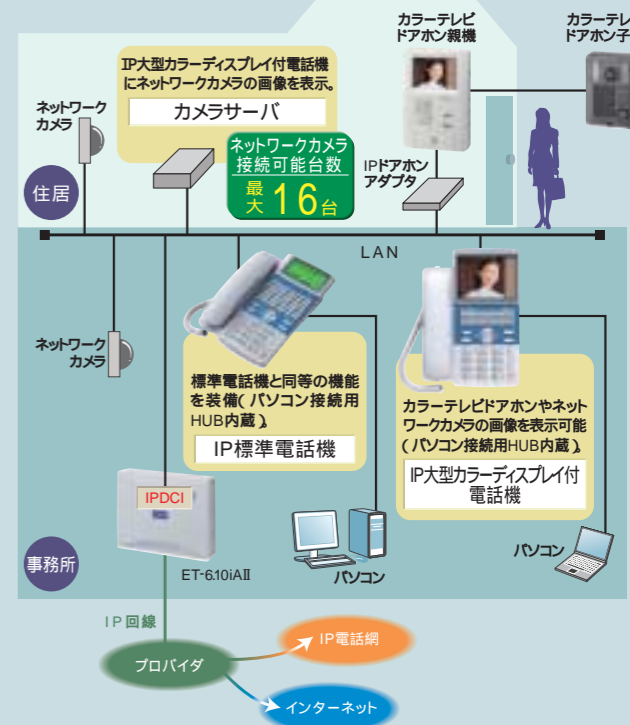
カラーテレビドアホン親機

カラーテレビドアホン子

IP大型カラーディスプレイ付電話機にネットワークカメラの画像を表示。

カメラサーバ

ネットワークカメラ

ネットワークカメラ接続可能台数
最大 16台

IPドアホンアダプタ

住居

LAN

ネットワークカメラ

標準電話機と同等の機能を装備(パソコン接続用HUB内蔵)

IP標準電話機

カラーテレビドアホンやネットワークカメラの画像を表示可能(パソコン接続用HUB内蔵)

IP大型カラーディスプレイ付電話機

IPDCI

ET-6.10iAII

パソコン

パソコン

事務所

IP回線

プロバイダ

IP電話網

インターネット